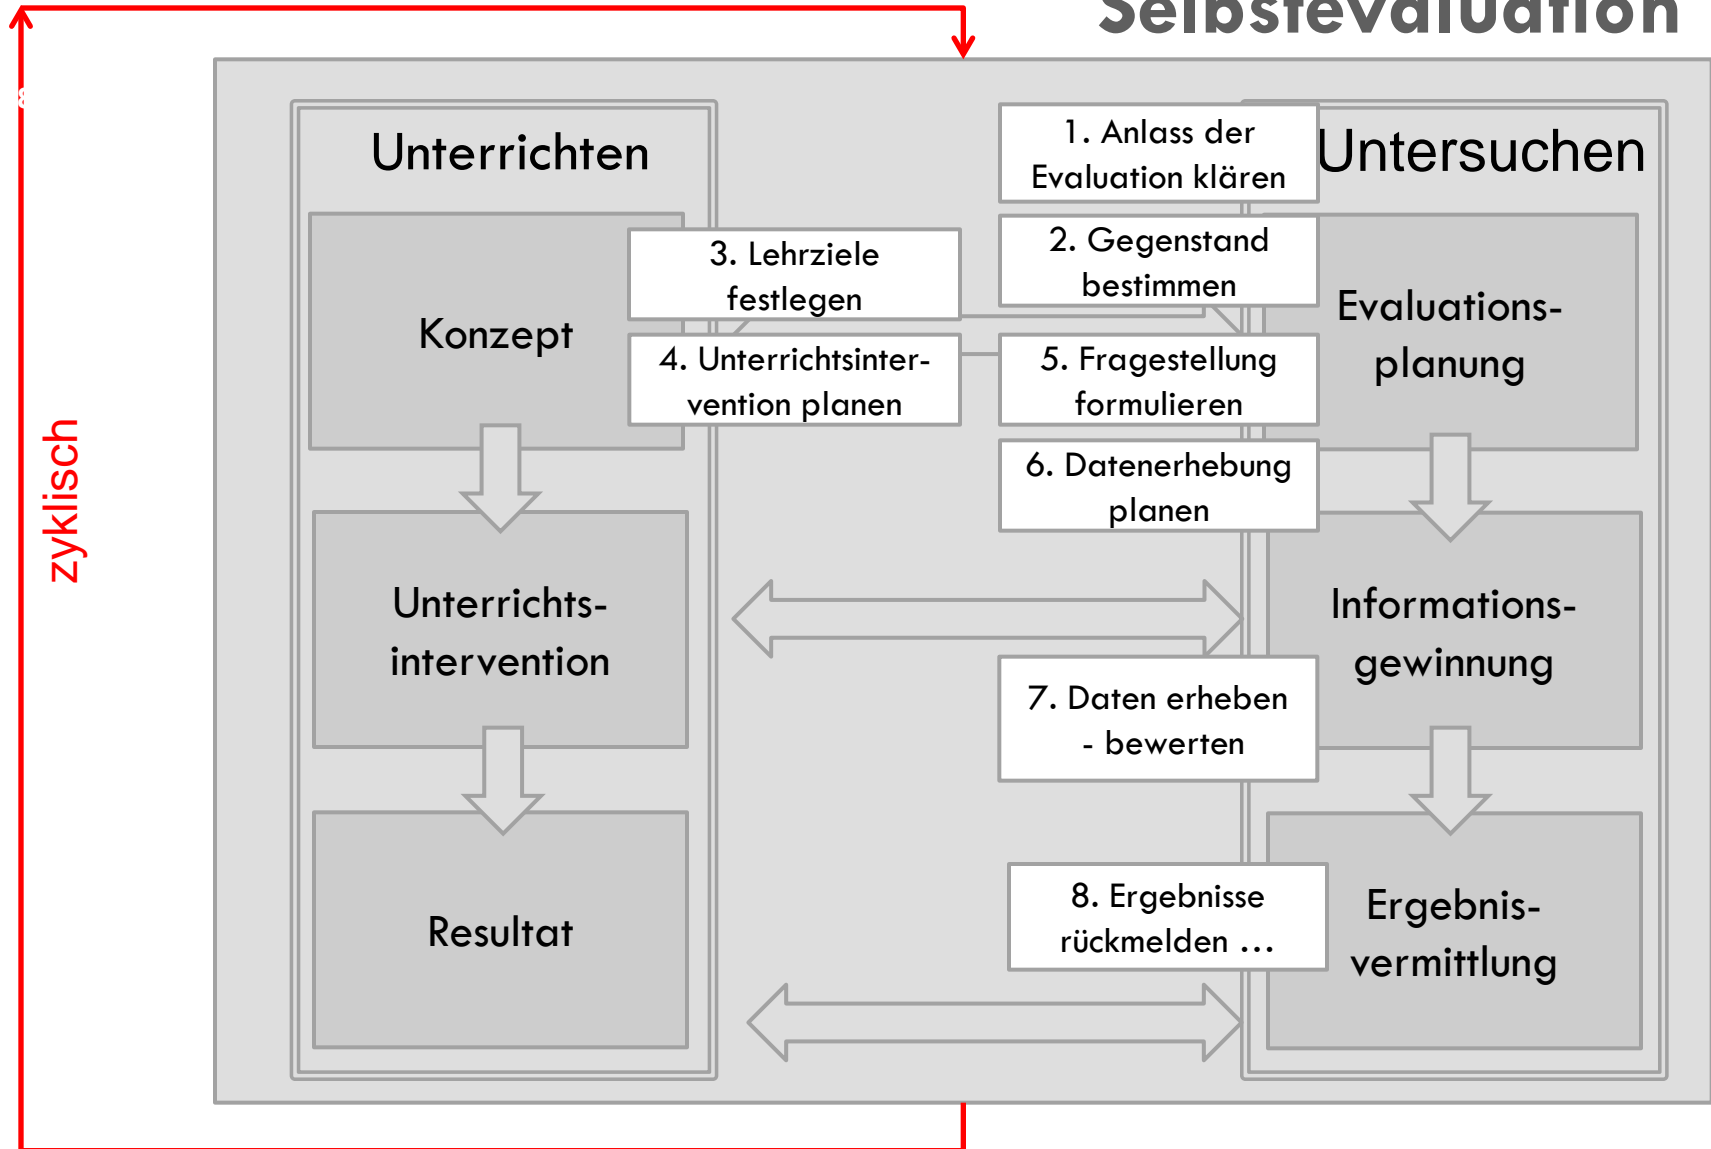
Selbstevaluation

zyklisch

Unterrichten

Konzept

Unterrichts-intervention

Resultat

Untersuchen

Evaluations-planung

Informations-gewinnung

Ergebnis-vermittlung

1. Anlass der Evaluation klären

2. Gegenstand bestimmen

3. Lehrziele festlegen

4. Unterrichtsintervention planen

5. Fragestellung formulieren

6. Datenerhebung planen

7. Daten erheben - bewerten

8. Ergebnisse rückmelden …